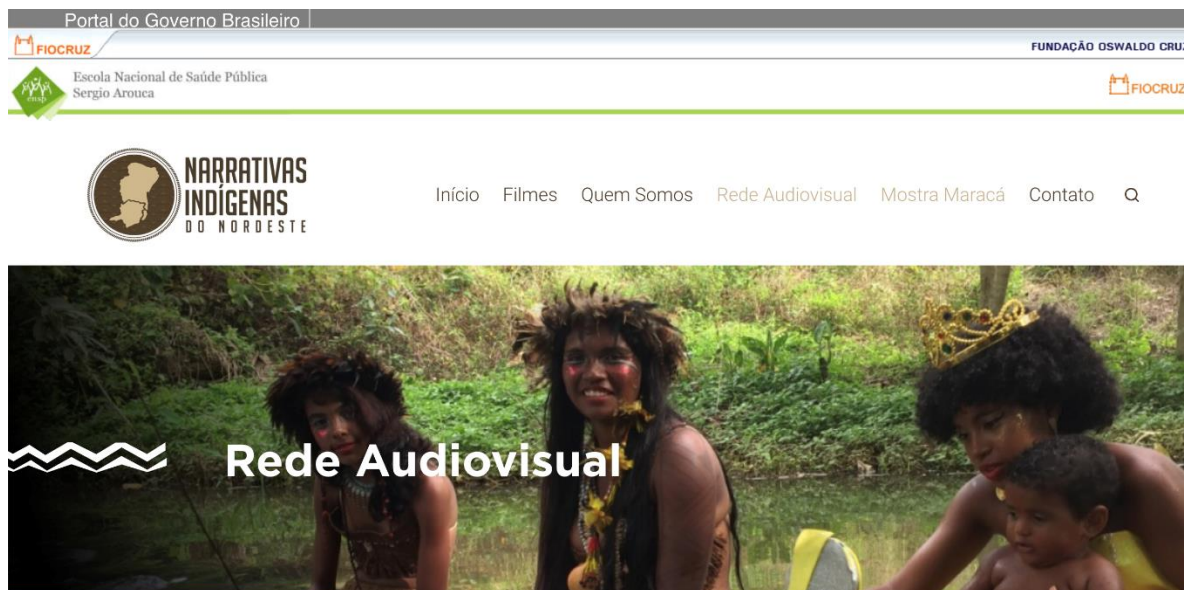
Portal do Governo Brasileiro

FIOCRUZ

FUNDAÇÃO OSWALDO CRU

ensp

Escola Nacional de Saúde Pública
Sergio Arouca

FIOCRUZ

NARRATIVAS INDÍGENAS DO NORDESTE

Início Filmes Quem Somos Rede Audiovisual Mostra Maracá Contato

Rede Audiovisual